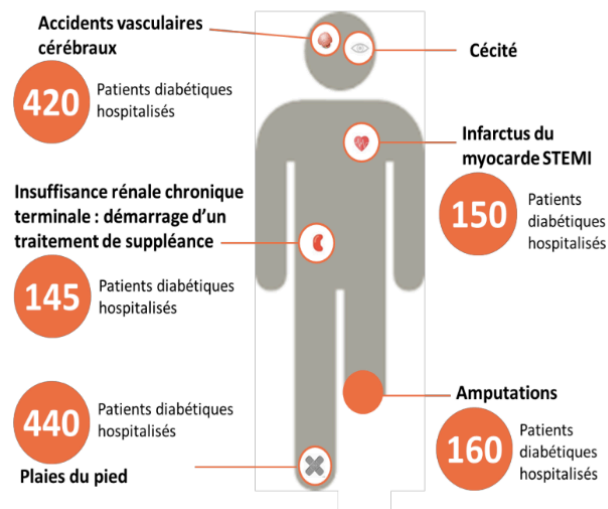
Accidents vasculaires cérébraux

420 Patients diabétiques hospitalisés

Cécité

Infarctus du myocarde STEMI

150 Patients diabétiques hospitalisés

Insuffisance rénale chronique terminale : démarrage d'un traitement de suppléance

145 Patients diabétiques hospitalisés

440 Patients diabétiques hospitalisés

Plaies du pied

Amputations

160 Patients diabétiques hospitalisés